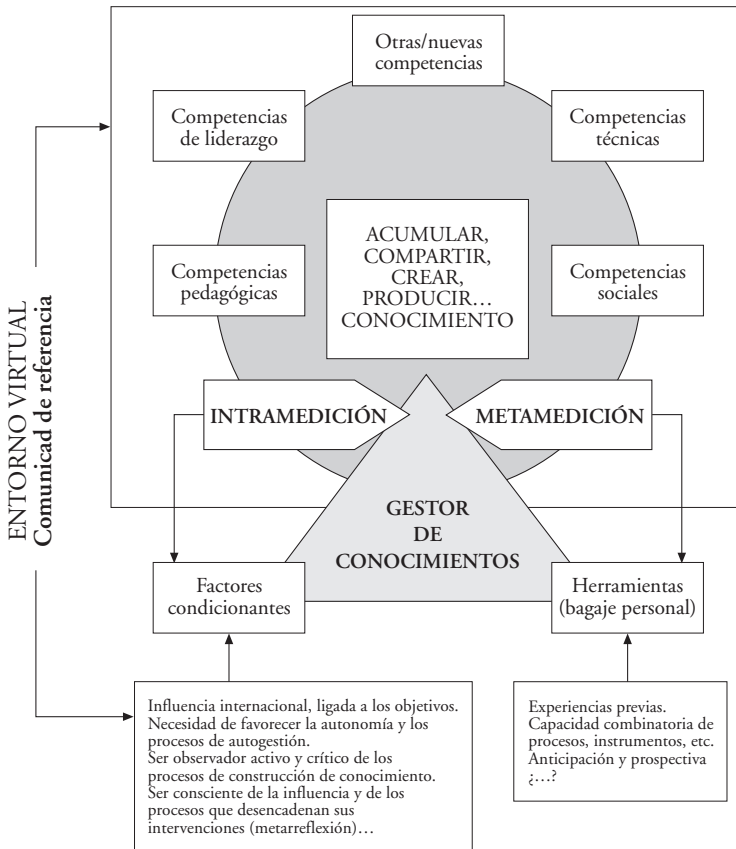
ENTORNO VIRTUAL
Comunicad de referencia

Otras/nuevas competencias

Competencias de liderazgo

Competencias técnicas

ACUMULAR, COMPARTIR, CREAR, PRODUCIR… CONOCIMIENTO

Competencias pedagógicas

Competencias sociales

INTRAMEDICIÓN

METAMEDICIÓN

GESTOR DE CONOCIMIENTOS

Factores condicionantes

Herramientas (bagaje personal)

Influencia internacional, ligada a los objetivos. Necesidad de favorecer la autonomía y los procesos de autogestión.
Ser observador activo y crítico de los procesos de construcción de conocimiento.
Ser consciente de la influencia y de los procesos que desencadenan sus intervenciones (metarreflexión)…

Experiencias previas.
Capacidad combinatoria de procesos, instrumentos, etc.
Anticipación y prospectiva
¿…?